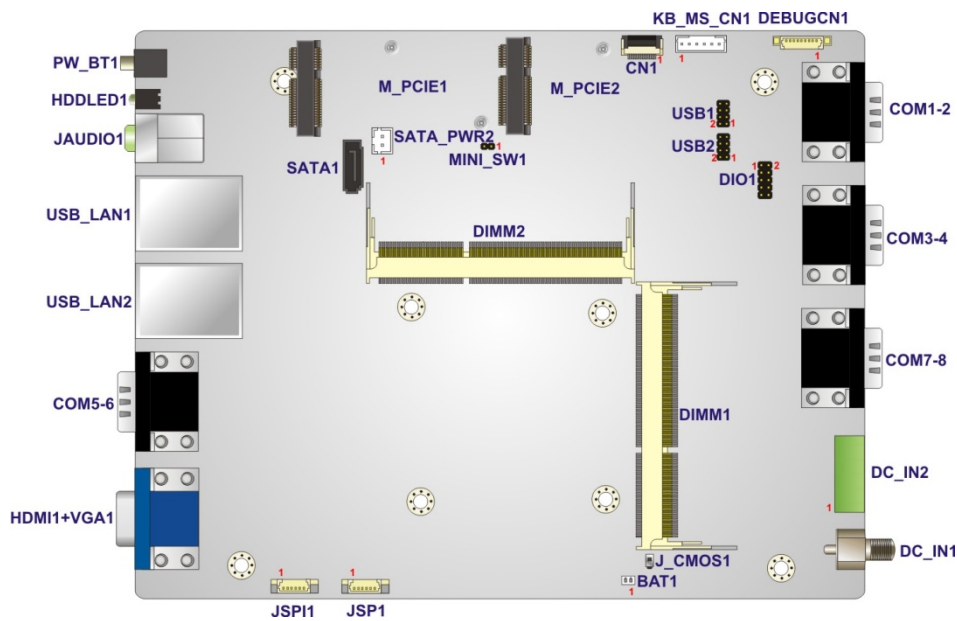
KB_MS_CN1
DEBUGCN1
PW_BT1
HDDLED1
JAUDIO1
M_PCIE1
M_PCIE2
CN1
1
1
1
COM1-2
USB1
2
1
USB2
2
1
SATA_PWR2
1
MINI_SW1
1
SATA1
DIO1
1
2
USB_LAN1
DIMM2
COM3-4
USB_LAN2
COM7-8
COM5-6
DIMM1
DC_IN2
1
HDMI1+VGA1
J_CMOS1
DC_IN1
BAT1
1
1
1
JSPI1
JSP1